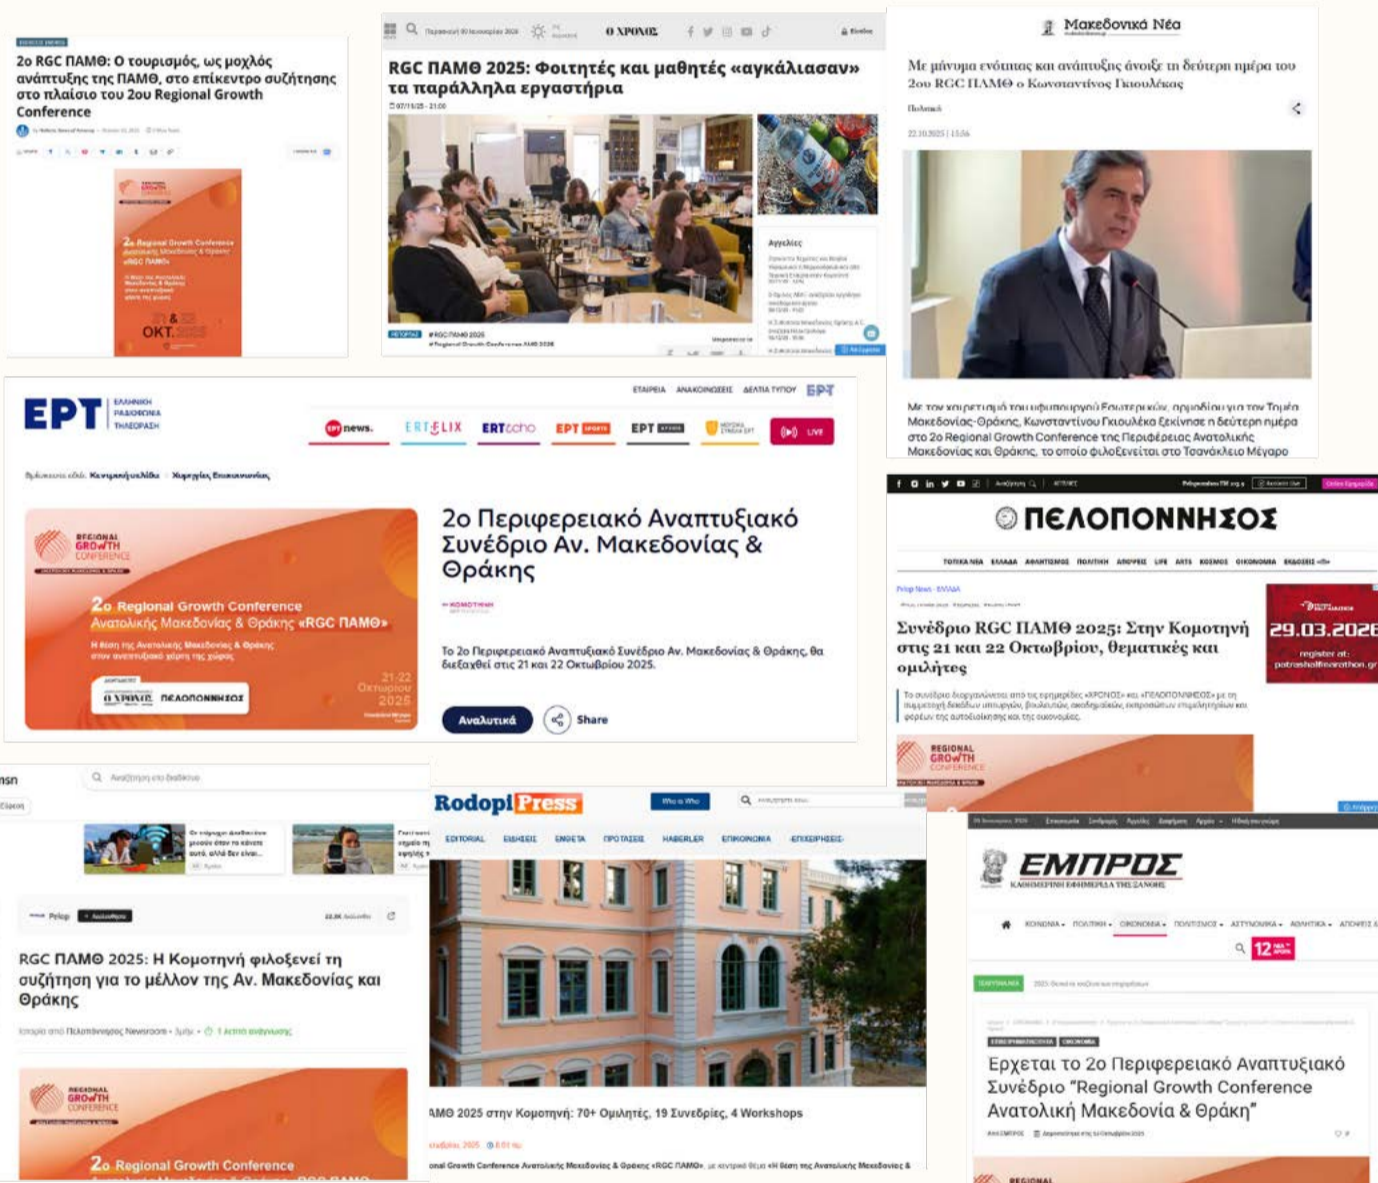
2ο RGC ΠΑΜΘ: Ο τουρισμός, ως μοχλός ανάπτυξης της ΠΑΜΘ, στο επίκεντρο συζήτησης στο πλαίσιο του 2ου Regional Growth Conference

2ο Regional Growth Conference

21 & 22 ΟΚΤ. 2025

Ο ΧΡΟΝΟΣ

RGC ΠΑΜΘ 2025: Φοιτητές και μαθητές «αγκάλιασαν» τα παράλληλα εργαστήρια

Αγγελίες

Μακεδονικά Νέα

Με μήνυμα ενότητας και ανάπτυξης άνοιξε τη δεύτερη ημέρα του 2ου RGC ΠΑΜΘ ο Κωνσταντίνος Γκιουλέκας

Πολιτική

22.10.2025 | 13:56

Με τον χαιρετισμό του υφυπουργού Εσωτερικών, αρμόδιου για τον Τομέα Μακεδονίας-Θράκης, Κωνσταντίνου Γκιουλέκα ξεκίνησε η δεύτερη ημέρα στο 2ο Regional Growth Conference της Περιφέρειας Ανατολικής Μακεδονίας και Θράκης, το οποίο φιλοξενείται στο Τσανάκλειο Μέγαρο

ΕΡΤ ΕΛΛΗΝΙΚΗ ΡΑΔΙΟΦΩΝΙΑ ΤΗΛΕΟΡΑΣΗ

ΕΤΑΙΡΕΙΑ ΑΝΑΚΟΙΝΩΣΕΙΣ ΔΕΛΤΙΑ ΤΥΠΟΥ

news. ERTFLIX ERTecho ΕΡΤ SPORTS ΕΡΤ LIVE

2ο Περιφερειακό Αναπτυξιακό Συνέδριο Αν. Μακεδονίας & Θράκης

ΚΟΜΟΤΗΝΗ

Το 2ο Περιφερειακό Αναπτυξιακό Συνέδριο Αν. Μακεδονίας & Θράκης, θα διεξαχθεί στις 21 και 22 Οκτωβρίου 2025.

Αναλυτικά Share

REGIONAL GROWTH CONFERENCE

2ο Regional Growth Conference Ανατολικής Μακεδονίας & Θράκης «RGC ΠΑΜΘ»

Η θέση της Ανατολικής Μακεδονίας & Θράκης στον αναπτυξιακό χάρτη της χώρας

Ο ΧΡΟΝΟΣ ΠΕΛΟΠΟΝΝΗΣΟΣ

21-22 Οκτωβρίου 2025

ΠΕΛΟΠΟΝΝΗΣΟΣ

Συνέδριο RGC ΠΑΜΘ 2025: Στην Κομοτηνή στις 21 και 22 Οκτωβρίου, θεματικές και ομιλητές

29.03.2026

RGC ΠΑΜΘ 2025: Η Κομοτηνή φιλοξενεί τη συζήτηση για το μέλλον της Αν. Μακεδονίας και Θράκης

RodopiPress

EDITORIAL ΕΙΔΗΣΕΙΣ ΕΝΘΕΤΑ ΠΡΟΤΑΣΕΙΣ HABERLER ΕΠΙΚΟΙΝΩΝΙΑ

ΑΜΘ 2025 στην Κομοτηνή: 70+ Ομιλητές, 19 Συνεδρίες, 4 Workshops

ΕΜΠΡΟΣ

ΚΑΘΗΜΕΡΙΝΗ ΕΦΗΜΕΡΙΔΑ ΤΗΣ ΞΑΝΘΗΣ

ΚΟΙΝΩΝΙΑ ΠΟΛΙΤΙΚΗ ΟΙΚΟΝΟΜΙΑ

Ερχεται το 2ο Περιφερειακό Αναπτυξιακό Συνέδριο "Regional Growth Conference Ανατολική Μακεδονία & Θράκη"